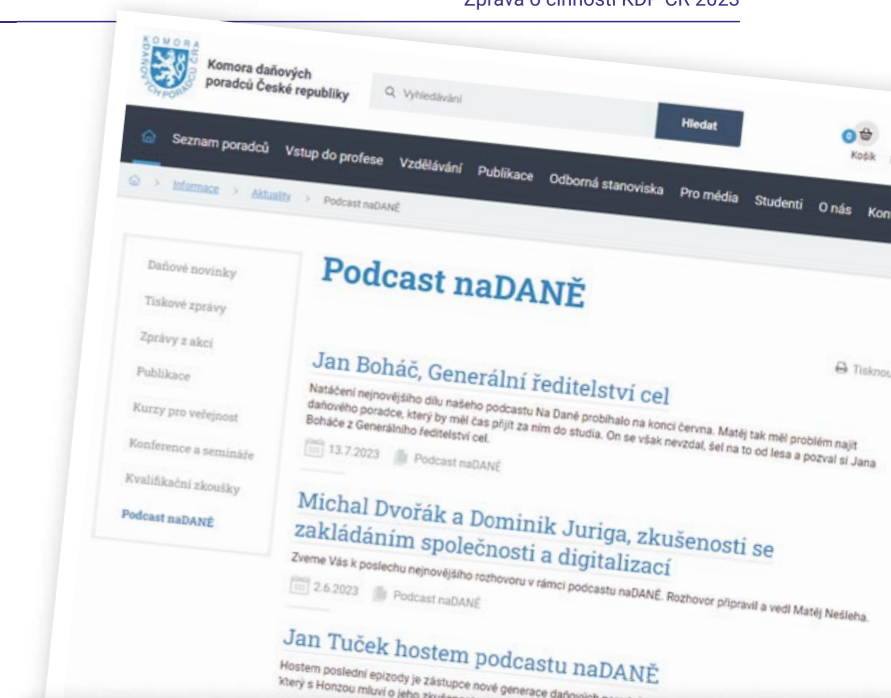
Zpráva o činnosti KDP ČR 2023

KOMORA DAŇOVÝCH PORADCŮ ČR

Komora daňových poradců České republiky

Vyhledávání

Hledat

0

Košík

Seznam poradců Vstup do profese Vzdělávání Publikace Odborná stanoviska Pro média Studenti O nás Kon

> Informace > Aktuality > Podcast naDANĚ

Daňové novinky

Tiskové zprávy

Zprávy z akcí

Publikace

Kurzy pro veřejnost

Konference a semináře

Kvalifikační zkoušky

Podcast naDANĚ

Podcast naDANĚ

Tiskno

Jan Boháč, Generální ředitelství cel

Natáčení nejnovějšího dílu našeho podcastu Na Daně probíhalo na konci června. Matěj tak měl problém najít daňového poradce, který by měl čas přijít za ním do studia. On se však nevzdal, šel na to od lesa a pozval si Jana Boháče z Generálního ředitelství cel.

13.7.2023 Podcast naDANĚ

Michal Dvořák a Dominik Juriga, zkušenosti se zakládáním společnosti a digitalizací

Zveme Vás k poslechu nejnovějšího rozhovoru v rámci podcastu naDANĚ. Rozhovor připravil a vedl Matěj Nešleha.

2.6.2023 Podcast naDANĚ

Jan Tuček hostem podcastu naDANĚ

Hostem poslední epizody je zástupce nové generace daňových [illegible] který s Honzou mluví o jeho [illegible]